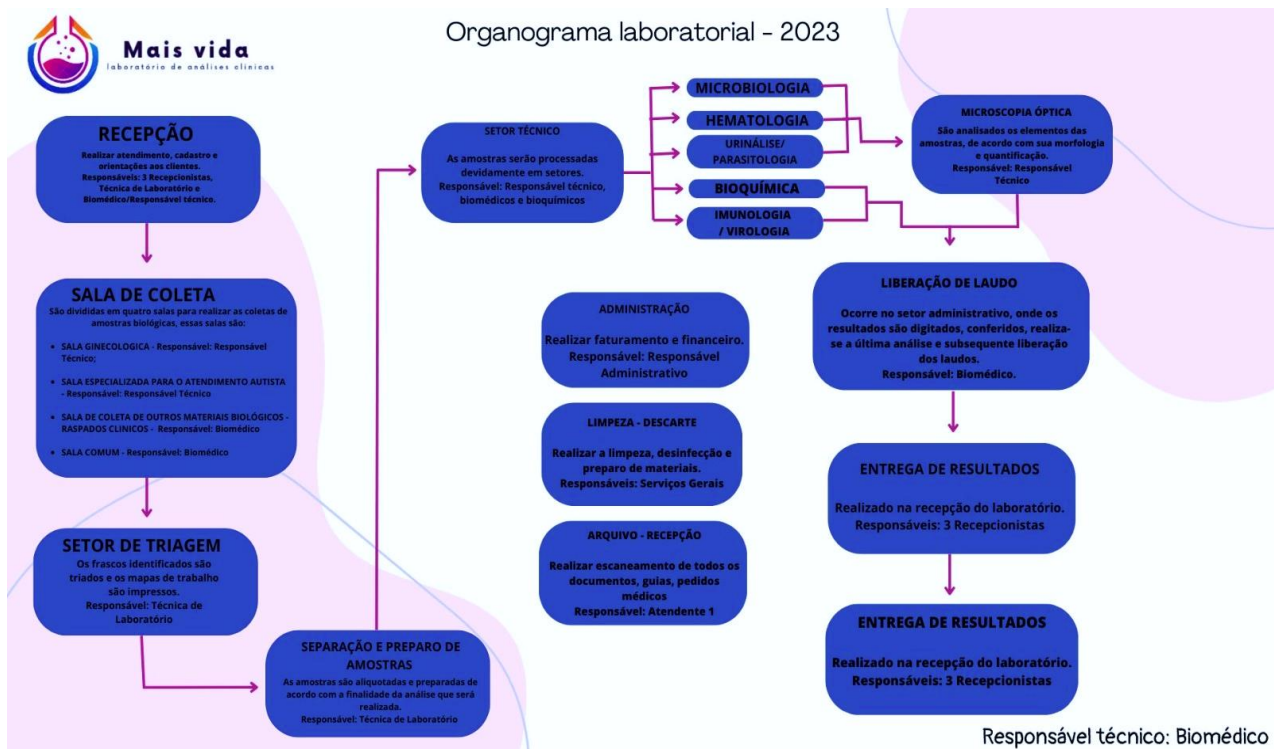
Mais vida
laboratório de análises clínicas

Organograma laboratorial - 2023

RECEPÇÃO
Realizar atendimento, cadastro e orientações aos clientes.
Responsáveis: 3 Recepcionistas, Técnica de Laboratório e Biomédico/Responsável técnico.

SALA DE COLETA
São divididas em quatro salas para realizar as coletas de amostras biológicas, essas salas são:

- SALA GINECOLOGICA - Responsável: Responsável Técnico;
- SALA ESPECIALIZADA PARA O ATENDIMENTO AUTISTA - Responsável: Responsável Técnico
- SALA DE COLETA DE OUTROS MATERIAIS BIOLÓGICOS - RASPADOS CLINICOS - Responsável: Biomédico
- SALA COMUM - Responsável: Biomédico

SETOR DE TRIAGEM
Os frascos identificados são triados e os mapas de trabalho são impressos.
Responsável: Técnica de Laboratório

SEPARAÇÃO E PREPARO DE AMOSTRAS
As amostras são aliquotadas e preparadas de acordo com a finalidade da análise que será realizada.
Responsável: Técnica de Laboratório

SETOR TÉCNICO
As amostras serão processadas devidamente em setores.
Responsável: Responsável técnico, biomédicos e bioquímicos

MICROBIOLOGIA
HEMATOLOGIA
URINÁLISE/ PARASITOLOGIA
BIOQUÍMICA
IMUNOLOGIA / VIROLOGIA

MICROSCOPIA ÓPTICA
São analisados os elementos das amostras, de acordo com sua morfologia e quantificação.
Responsável: Responsável Técnico

ADMINISTRAÇÃO
Realizar faturamento e financeiro.
Responsável: Responsável Administrativo

LIMPEZA - DESCARTE
Realizar a limpeza, desinfecção e preparo de materiais.
Responsáveis: Serviços Gerais

ARQUIVO - RECEPÇÃO
Realizar escaneamento de todos os documentos, guias, pedidos médicos
Responsável: Atendente 1

LIBERAÇÃO DE LAUDO
Ocorre no setor administrativo, onde os resultados são digitados, conferidos, realiza-se a última análise e subsequente liberação dos laudos.
Responsável: Biomédico.

ENTREGA DE RESULTADOS
Realizado na recepção do laboratório.
Responsáveis: 3 Recepcionistas

ENTREGA DE RESULTADOS
Realizado na recepção do laboratório.
Responsáveis: 3 Recepcionistas

Responsável técnico: Biomédico